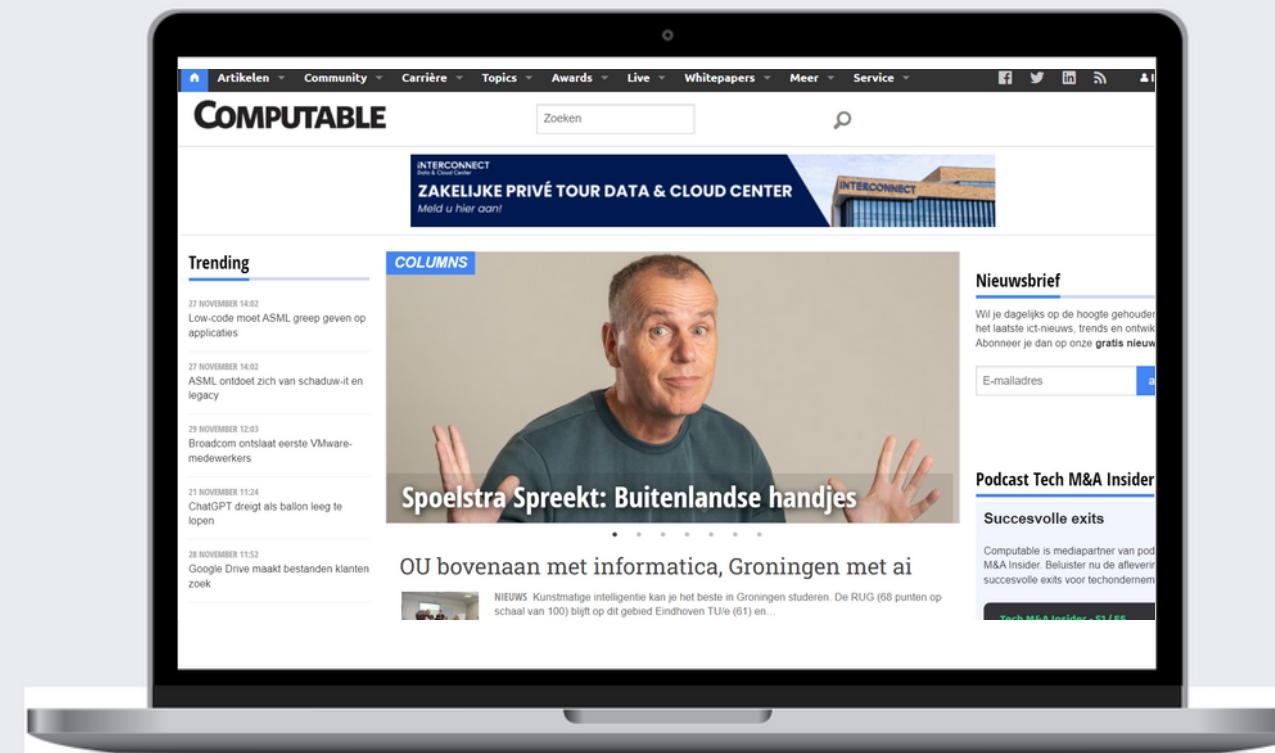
Artikelen Community Carrière Topics Awards Live Whitepapers Meer Service

COMPUTABLE

Zoeken

INTERCONNECT
Data & Cloud Center
ZAKELIJKE PRIVÉ TOUR DATA & CLOUD CENTER
Meld u hier aan!
INTERCONNECT

Trending

27 NOVEMBER 14:02
Low-code moet ASML greep geven op applicaties

27 NOVEMBER 14:02
ASML ontdoet zich van schaduw-it en legacy

29 NOVEMBER 12:03
Broadcom ontslaat eerste VMware-medewerkers

21 NOVEMBER 11:24
ChatGPT dreigt als ballon leeg te lopen

28 NOVEMBER 11:52
Google Drive maakt bestanden klanten zoek

COLUMNS

Spoelstra Spreekt: Buitenlandse handjes

OU bovenaan met informatica, Groningen met ai

NIEUWS Kunstmatige intelligentie kan je het beste in Groningen studeren. De RUG (68 punten op schaal van 100) blijft op dit gebied Eindhoven TU/e (61) en...

Nieuwsbrief

Wil je dagelijks op de hoogte gehouder het laatste ict-nieuws, trends en ontwik Abonneer je dan op onze gratis nieuw

E-mailadres

Podcast Tech M&A Insider

Succesvolle exits

Computable is mediapartner van pod M&A Insider. Beluister nu de afleveri succesvolle exits voor techondernem

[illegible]